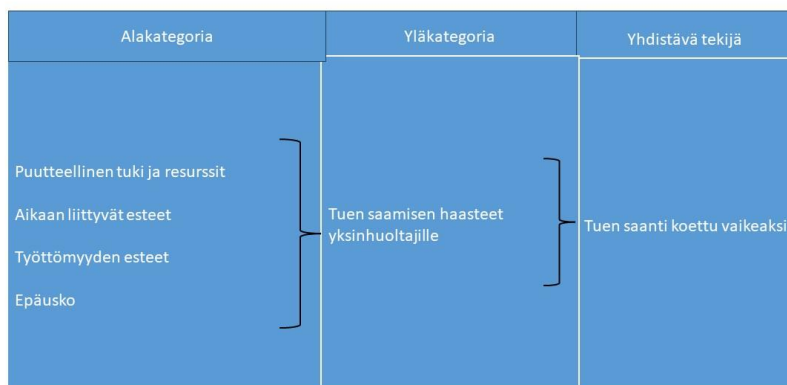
| Alakategoria | Yläkategoria | Yhdistävä tekijä |
|---|---|---|
| Puutteellinen tuki ja resurssit<br>Aikaan liittyvät esteet<br>Työttömyyden esteet<br>Epäusko | Tuen saamisen haasteet yksinhuoltajille | Tuen saanti koettu vaikeaksi |